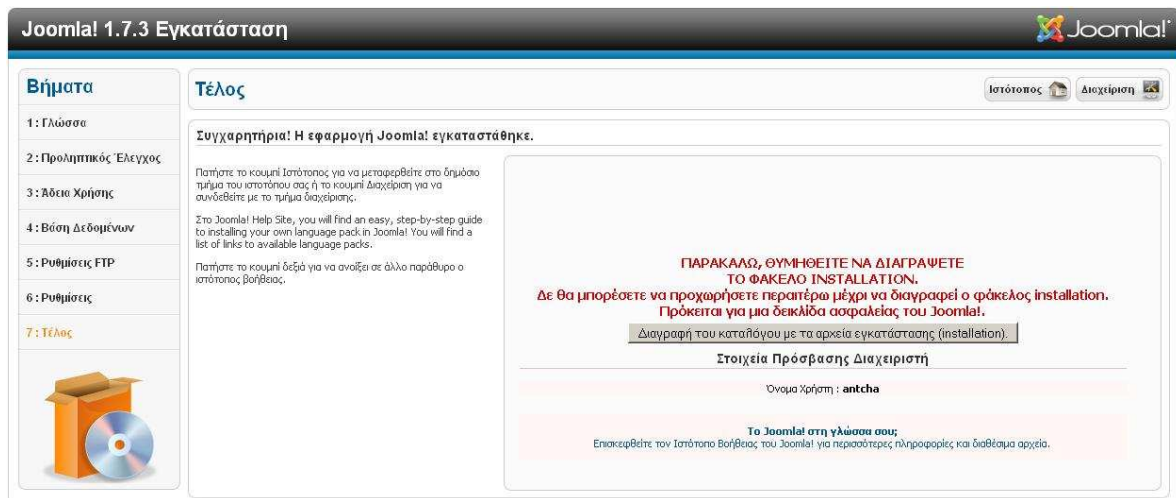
Joomla! 1.7.3 Εγκατάσταση

Joomla!

Βήματα

1 : Γλώσσα

2 : Προληπτικός Έλεγχος

3 : Άδεια Χρήσης

4 : Βάση Δεδομένων

5 : Ρυθμίσεις FTP

6 : Ρυθμίσεις

7 : Τέλος

Τέλος

Ιστότοπος

Διαχείριση

Συγχαρητήρια! Η εφαρμογή Joomla! εγκαταστάθηκε.

Πατήστε το κουμπί Ιστότοπος για να μεταφερθείτε στο δημόσιο τμήμα του ιστοτόπου σας ή το κουμπί Διαχείριση για να συνδεθείτε με το τμήμα διαχείρισης.

Στο Joomla! Help Site, you will find an easy, step-by-step guide to installing your own language pack in Joomla! You will find a list of links to available language packs.

Πατήστε το κουμπί δεξιά για να ανοίξει σε άλλο παράθυρο ο ιστότοπος βοήθειας.

ΠΑΡΑΚΑΛΩ, ΘΥΜΗΘΕΙΤΕ ΝΑ ΔΙΑΓΡΑΨΕΤΕ ΤΟ ΦΑΚΕΛΟ INSTALLATION.
Δε θα μπορέσετε να προχωρήσετε περαιτέρω μέχρι να διαγραφεί ο φάκελος installation.
Πρόκειται για μια δεικλίδα ασφαλείας του Joomla!.

Διαγραφή του καταλόγου με τα αρχεία εγκατάστασης (installation).

Στοιχεία Πρόσβασης Διαχειριστή

Όνομα Χρήστη : antcha

Το Joomla! στη γλώσσα σου;
Επισκεφθείτε τον Ιστότοπο Βοήθειας του Joomla! για περισσότερες πληροφορίες και διαθέσιμα αρχεία.